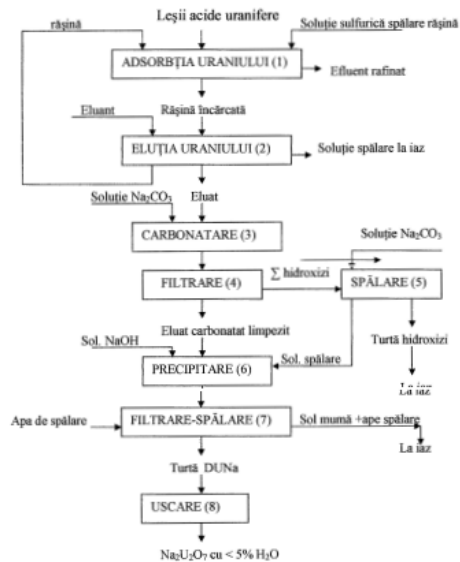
rășină

Leșii acide uranifere

Soluție sulfurică spălare rășină

ADSORBȚIA URANIULUI (1)

Efluent rafinat

Eluant

Rășină încărcată

ELUȚIA URANIULUI (2)

Soluție spălare la iaz

Soluție $Na_2CO_3$

Eluat

CARBONATARE (3)

Soluție $Na_2CO_3$

FILTRARE (4)

Σ hidroxizi

SPĂLARE (5)

Eluat carbonatat limpezit

Sol. NaOH

Turtă hidroxizi

Sol. spălare

PRECIPITARE (6)

La iaz

Apa de spălare

FILTRARE-SPĂLARE (7)

Sol mumă +ape spălare

La iaz

Turtă DUNa

USCARE (8)

$Na_2U_2O_7$ cu < 5% $H_2O$